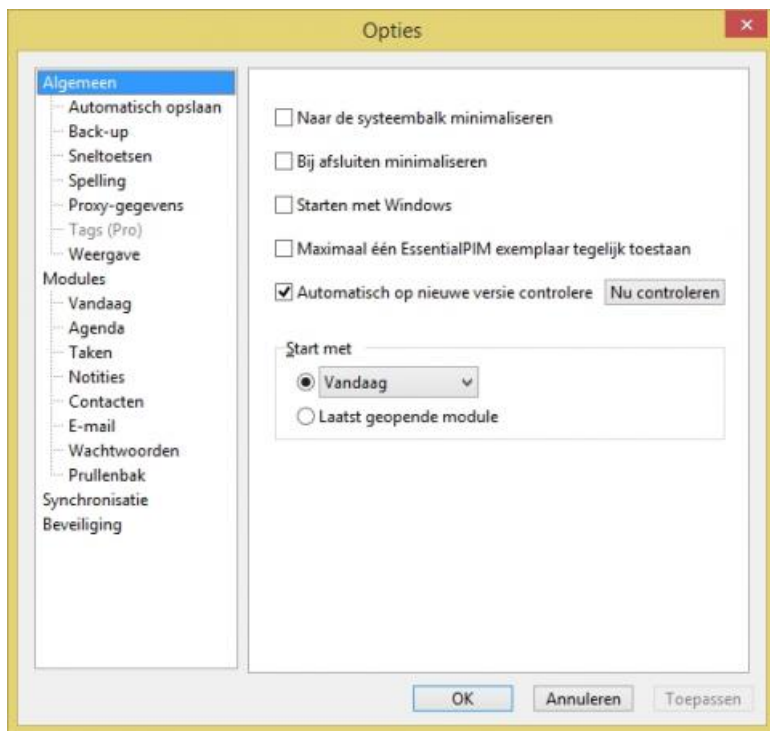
Opties

Algemeen
Automatisch opslaan
Back-up
Sneltoetsen
Spelling
Proxy-gegevens
Tags (Pro)
Weergave
Modules
Vandaag
Agenda
Taken
Notities
Contacten
E-mail
Wachtwoorden
Prullenbak
Synchronisatie
Beveiliging

Naar de systeembalk minimaliseren
Bij afsluiten minimaliseren
Starten met Windows
Maximaal één EssentialPIM exemplaar tegelijk toestaan
Automatisch op nieuwe versie controlere
Nu controleren

Start met
Vandaag
Laatst geopende module

OK
Annuleren
Toepassen